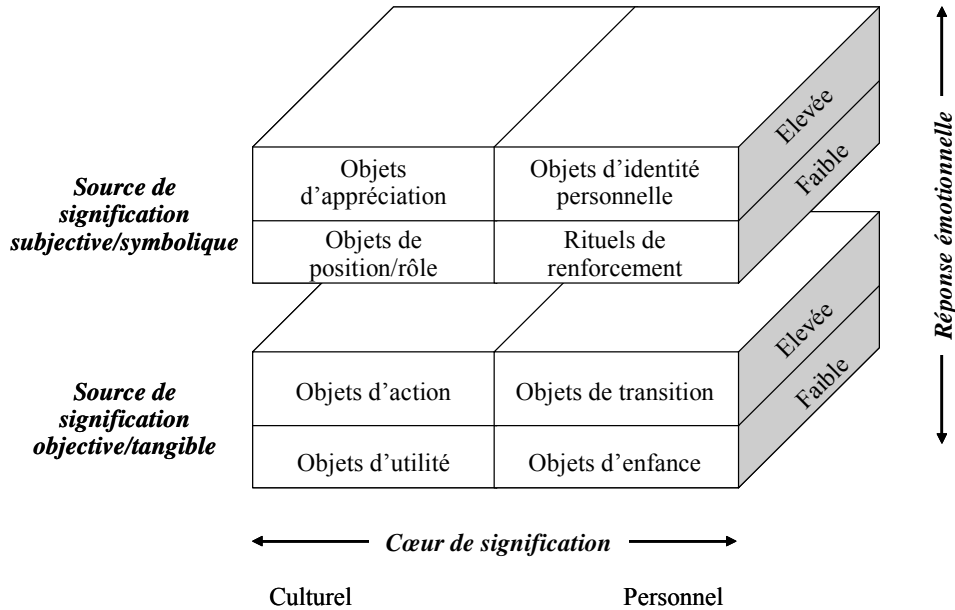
Source de signification subjective/symbolique

| Objets d'appréciation | Objets d'identité personnelle |
|---|---|
| Objets de position/rôle | Rituels de renforcement |

Elevée
Faible

Source de signification objective/tangible

| Objets d'action | Objets de transition |
|---|---|
| Objets d'utilité | Objets d'enfance |

Elevée
Faible

Réponse émotionnelle

Cœur de signification

Culturel
Personnel